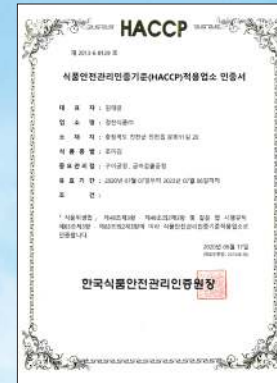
HACCP

제 2013-6-0129 호

식품안전관리인증기준(HACCP)적용업소 인증서

대 표 자 : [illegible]

업 소 명 : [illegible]

소 재 지 : 충청북도 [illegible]

식 품 유 형 : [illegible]

품목(군)명 : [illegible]

유 효 기 간 : 2020년 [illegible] 2023년 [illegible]

조 건 :

「식품위생법」 제48조제3항 · 제48조의2제2항 및 같은 법 시행규칙 제63조제1항 · 제68조의2제3항에 따라 식품안전관리인증기준적용업소로 인증합니다.

2020년 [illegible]

한국식품안전관리인증원장